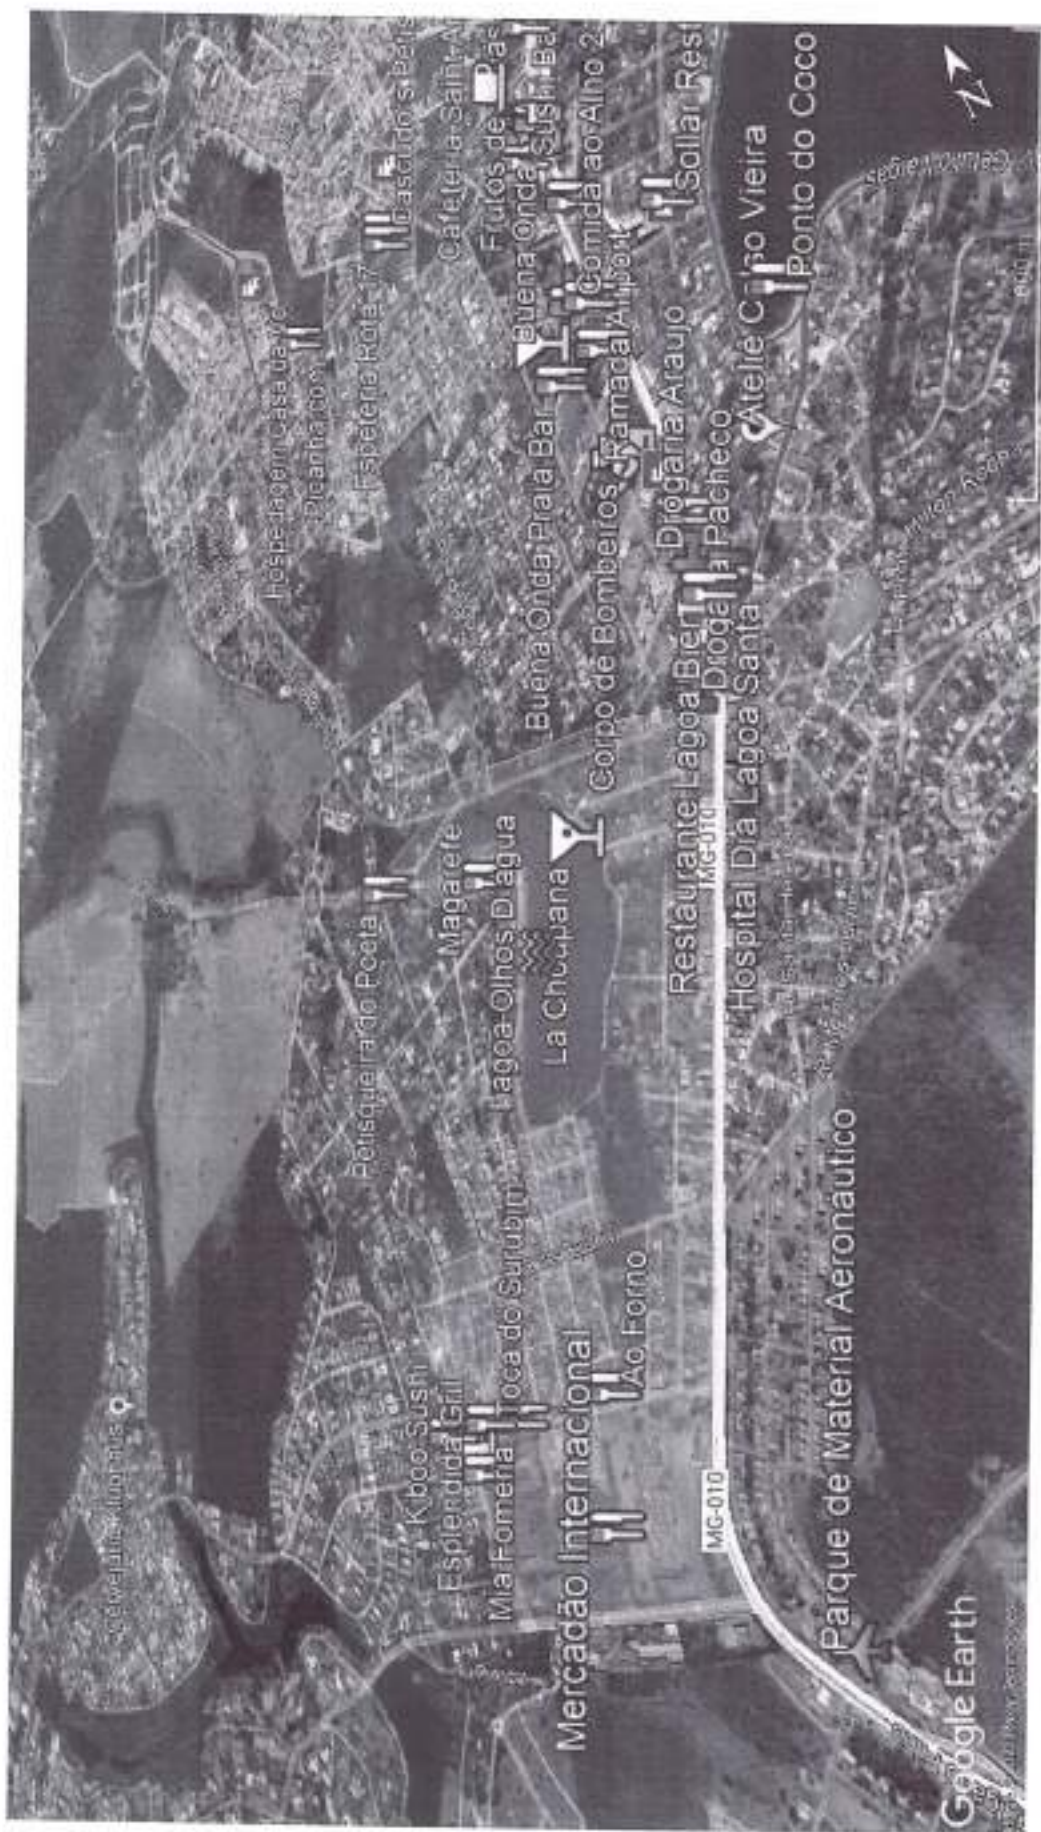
Cervejaria Hudmuts
Kiboo Sushi
Esplendida Grill
Mia Forneria
Toca do Surubim
Mercadão Internacional
Ao Forno
MG-010
Parque de Material Aeronautico
Google Earth
Petisqueira do Poeta
Magarefe
Lagoa Olhos D'agua
La Choupana
Corpo de Bombeiros
Restaurante Lagoa Bier
MG-010
Hospital Dia Lagoa Santa
Hospedagem Casa da Vó
Picanha.com
Espetaria Roda 17
Buena Onda Praia Bar
Buena Onda Sushi Bar
Drogaria Araujo
Drogaria Pacheco
Drogaria
Ramacal Airport
Comida ao Alho 2
Frutos de Pais
Cafeteria Saint-A
Bacalhau Sabor
Atelie Celso Vieira
Sollar Rest
Ponto do Coco
N